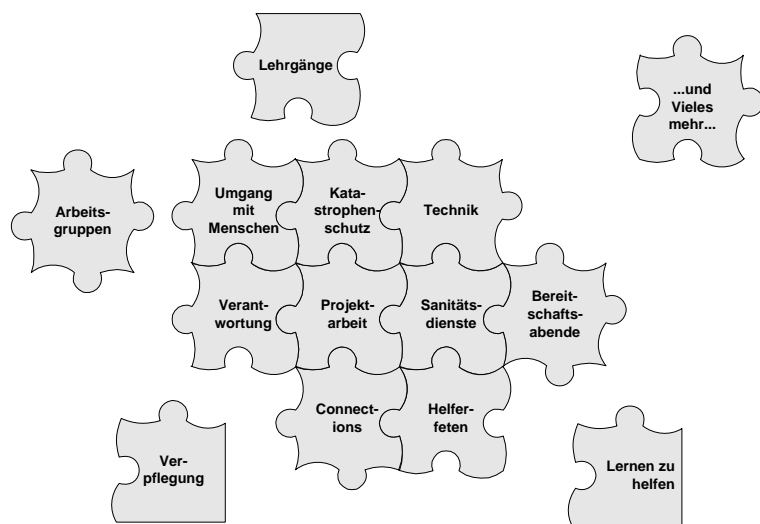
Lehrgänge

...und Vieles mehr...

Arbeitsgruppen

Umgang mit Menschen

Katastrophenschutz

Technik

Verantwortung

Projektarbeit

Sanitätsdienste

Bereitschaftsabende

Connections

Helferfeten

Verpflegung

Lernen zu helfen